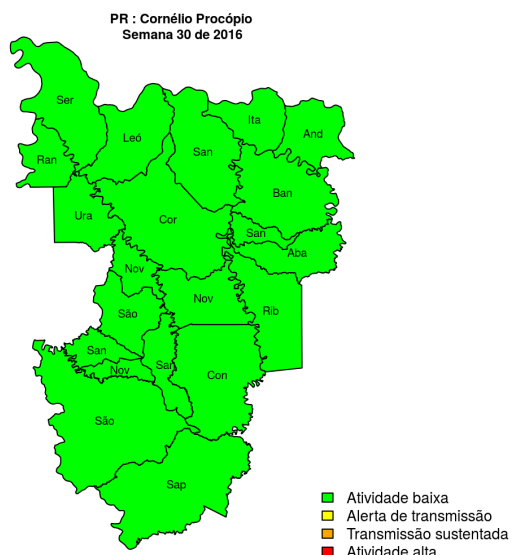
PR : Cornélio Procópio
Semana 30 de 2016

Ser
Ran
Leó
San
Ita
And
Ban
Ura
Cor
San
Aba
Nov
Nov
Rib
São
San
Nov
San
Con
São
Sap

Atividade baixa
Alerta de transmissão
Transmissão sustentada
Atividade alta